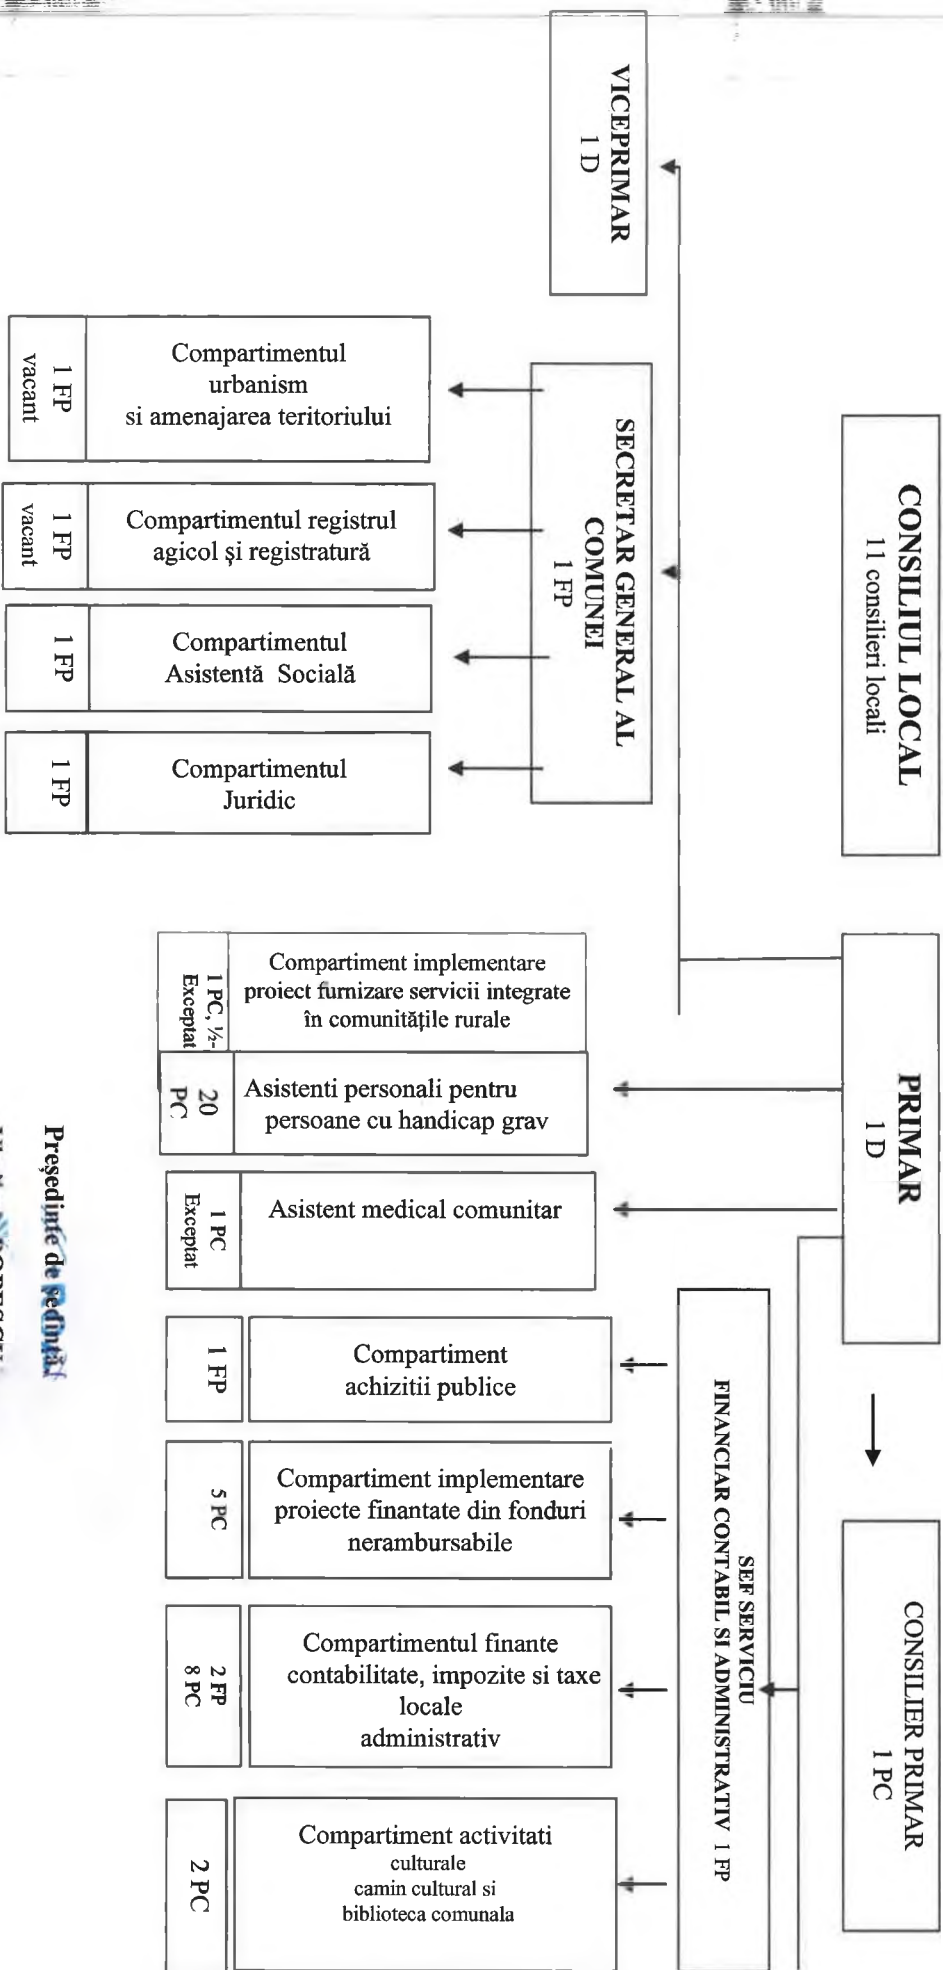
CONSILIUL LOCAL
11 consilieri locali

VICEPRIMAR
1 D

PRIMAR
1 D

CONSILIER PRIMAR
1 PC

SECRETAR GENERAL AL COMUNEI
1 FP

Compartimentul urbanism si amenajarea teritoriului

1 FP vacant

Compartimentul registrul agicol şi registratură

1 FP vacant

Compartimentul Asistentă Socială

1 FP

Compartimentul Juridic

1 FP

Compartiment implementare proiect furnizare servicii integrate în comunitățile rurale

1 PC, ½- Exceptat

Asistenti personali pentru persoane cu handicap grav

20 PC

Asistent medical comunitar

1 PC Exceptat

SEF SERVICIU FINANCIAR CONTABIL SI ADMINISTRATIV 1 FP

Compartiment achizitii publice

1 FP

Compartiment implementare proiecte finantate din fonduri nerambursabile

5 PC

Compartimentul finante contabilitate, impozite si taxe locale administrativ

2 FP
8 PC

Compartiment activitati culturale camin cultural si biblioteca comunala

2 PC

Președinte de ședință
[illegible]